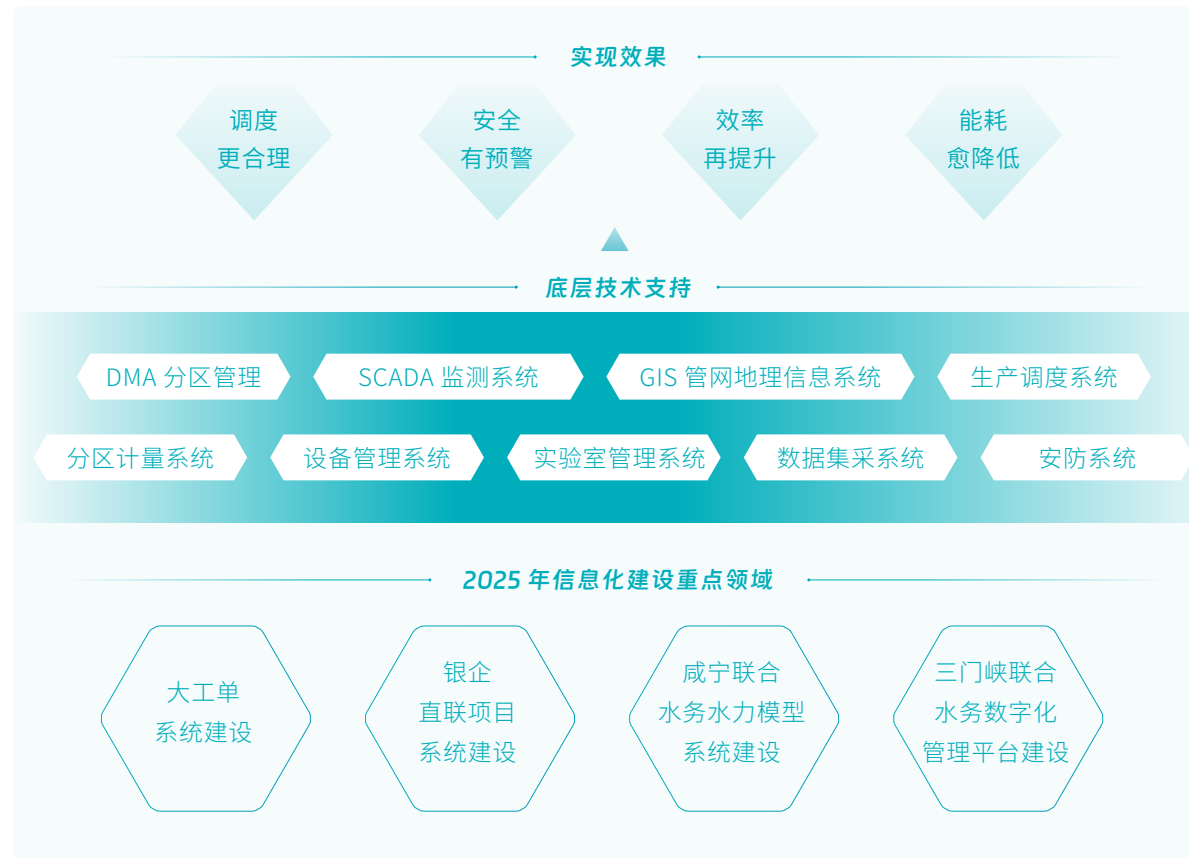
实现效果

调度
更合理

安全
有预警

效率
再提升

能耗
愈降低

底层技术支持

DMA 分区管理

SCADA 监测系统

GIS 管网地理信息系统

生产调度系统

分区计量系统

设备管理系统

实验室管理系统

数据集采系统

安防系统

2025 年信息化建设重点领域

大工单
系统建设

银企
直联项目
系统建设

咸宁联合
水务水力模型
系统建设

三门峡联合
水务数字化
管理平台建设